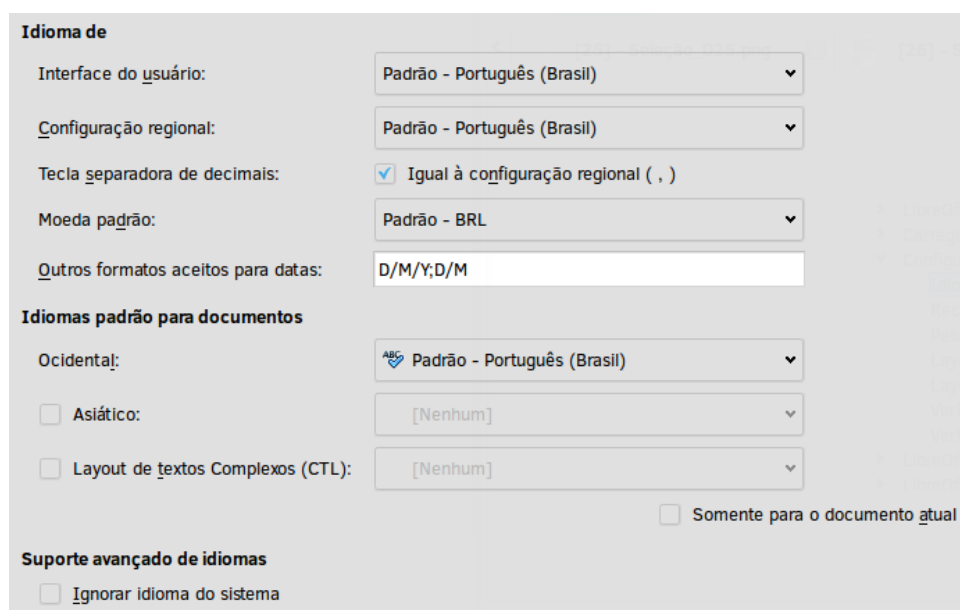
Idioma de

Interface do usuário: Padrão - Português (Brasil)

Configuração regional: Padrão - Português (Brasil)

Tecla separadora de decimais: Igual à configuração regional ( , )

Moeda padrão: Padrão - BRL

Outros formatos aceitos para datas: D/M/Y;D/M

Idiomas padrão para documentos

Ocidental: Padrão - Português (Brasil)

Asiático: [Nenhum]

Layout de textos Complexos (CTL): [Nenhum]

Somente para o documento atual

Suporte avançado de idiomas

Ignorar idioma do sistema